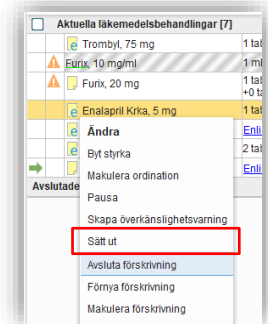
Aktuella läkemedelsbehandlingar [7]

e Trombyl, 75 mg | 1 tab
Furix, 10 mg/ml | 1 ml
Furix, 20 mg | 1 tab +0 ta
e Enalapril Krka, 5 mg | 1 tab

Enli
2 tab
Enli

Avslutade

Ändra
Byt styrka
Makulera ordination
Pausa
Skapa överkänslighetsvarning
Sätt ut
Avsluta förskrivning
Förnya förskrivning
Makulera förskrivning